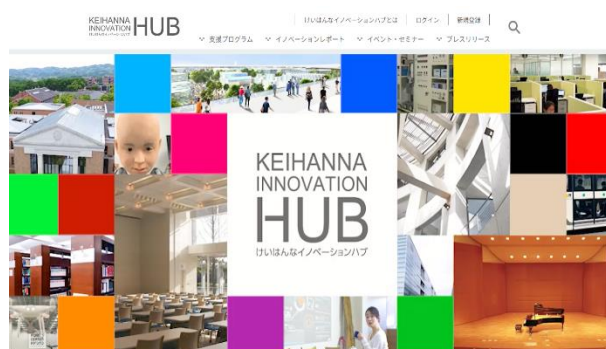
KEIHANNA INNOVATION HUB
けいはんなイノベーションハブ

けいはんなイノベーションハブとは | ログイン | 新規登録

支援プログラム　イノベーションレポート　イベント・セミナー　プレスリリース

KEIHANNA
INNOVATION
HUB
けいはんなイノベーションハブ